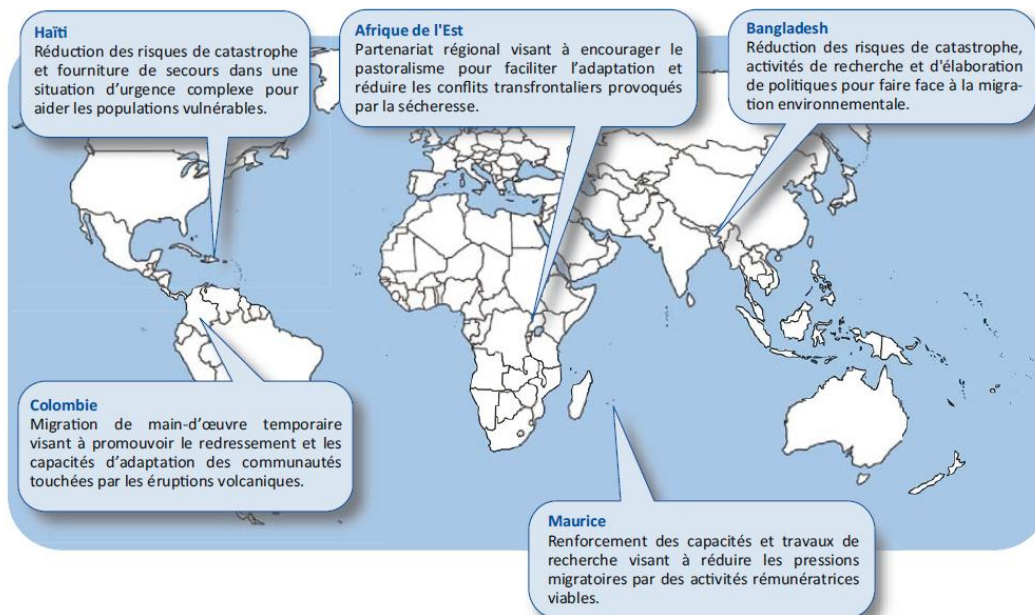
Haïti
Réduction des risques de catastrophe et fourniture de secours dans une situation d'urgence complexe pour aider les populations vulnérables.

Afrique de l'Est
Partenariat régional visant à encourager le pastoralisme pour faciliter l'adaptation et réduire les conflits transfrontaliers provoqués par la sécheresse.

Bangladesh
Réduction des risques de catastrophe, activités de recherche et d'élaboration de politiques pour faire face à la migration environnementale.

Colombie
Migration de main-d'œuvre temporaire visant à promouvoir le redressement et les capacités d'adaptation des communautés touchées par les éruptions volcaniques.

Maurice
Renforcement des capacités et travaux de recherche visant à réduire les pressions migratoires par des activités rémunératrices viables.